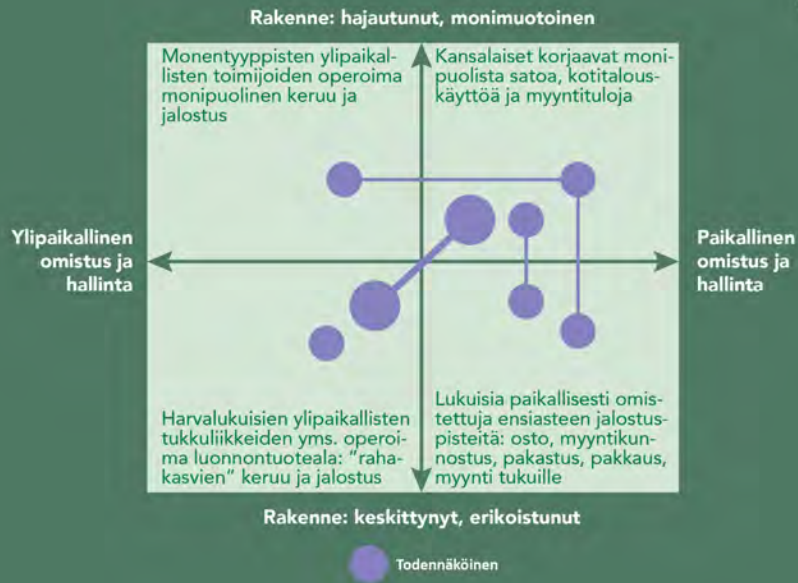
Rakenne: hajautunut, monimuotoinen

Monentyyppisten ylipaikallisten toimijoiden operoima monipuolinen keruu ja jalostus

Kansalaiset korjaavat monipuolista satoa, kotitalouskäyttöä ja myyntituloja

Ylipaikallinen omistus ja hallinta

Paikallinen omistus ja hallinta

Harvalukuisten ylipaikallisten tukkuliikkeiden yms. operoima luonnontuoteala: "rahakasvien" keruu ja jalostus

Lukuisia paikallisesti omistettuja ensiasteen jalostuspisteitä: osto, myyntikunnostus, pakastus, pakkaus, myynti tukuille

Rakenne: keskittynyt, erikoistunut

Todennäköinen